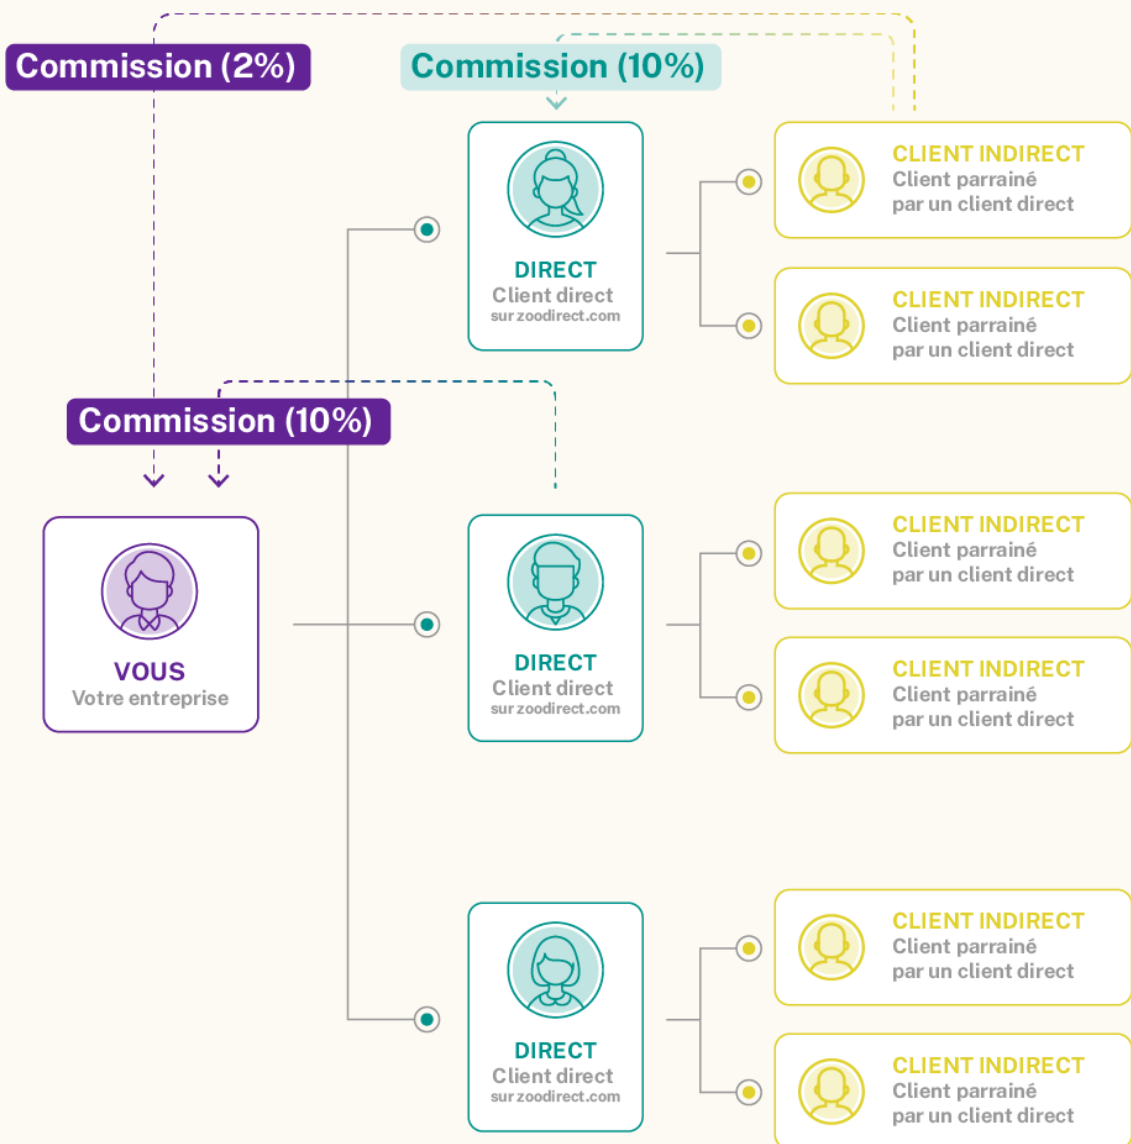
Commission (2%)

Commission (10%)

DIRECT
Client direct
sur zoodirect.com

CLIENT INDIRECT
Client parrainé par un client direct

CLIENT INDIRECT
Client parrainé par un client direct

Commission (10%)

VOUS
Votre entreprise

DIRECT
Client direct
sur zoodirect.com

CLIENT INDIRECT
Client parrainé par un client direct

CLIENT INDIRECT
Client parrainé par un client direct

DIRECT
Client direct
sur zoodirect.com

CLIENT INDIRECT
Client parrainé par un client direct

CLIENT INDIRECT
Client parrainé par un client direct